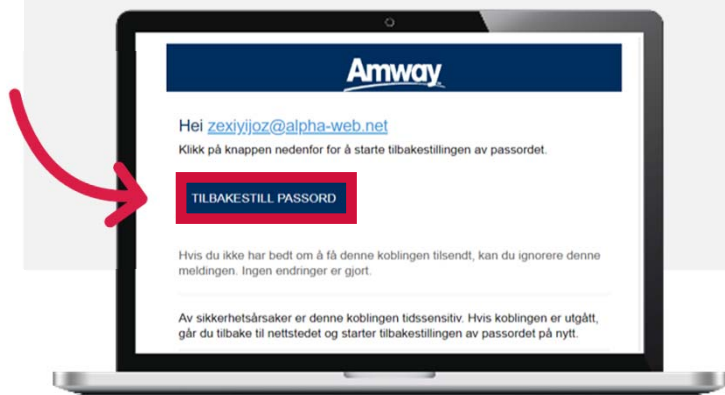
Amway

Hei zexiyijoz@alpha-web.net
Klikk på knappen nedenfor for å starte tilbakestillingen av passordet.

TILBAKESTILL PASSORD

Hvis du ikke har bedt om å få denne koblingen tilsendt, kan du ignorere denne meldingen. Ingen endringer er gjort.

Av sikkerhetsårsaker er denne koblingen tidssensitiv. Hvis koblingen er utgått, går du tilbake til nettstedet og starter tilbakestillingen av passordet på nytt.